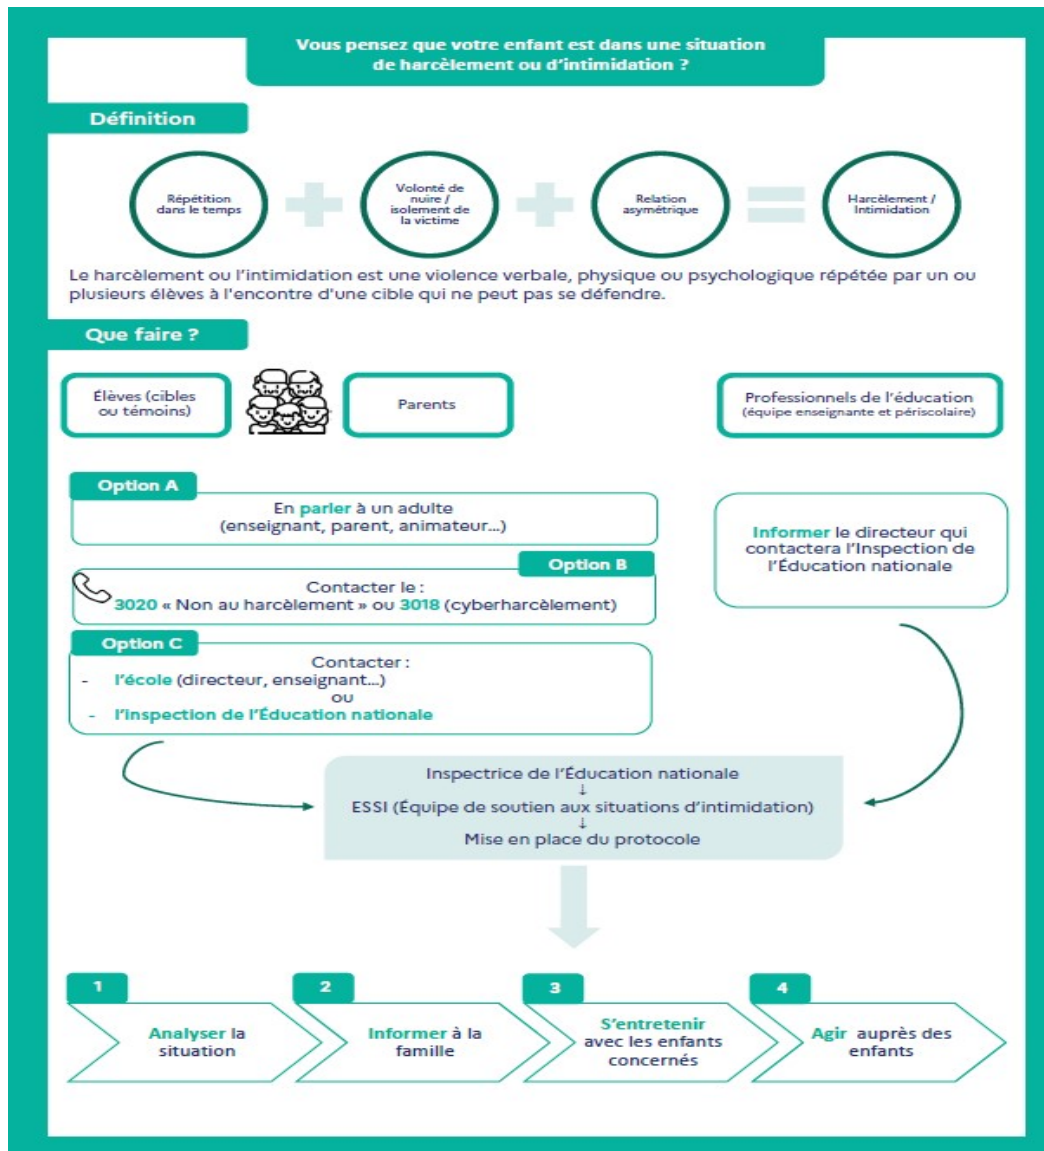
Vous pensez que votre enfant est dans une situation de harcèlement ou d'intimidation ?

Définition

Répétition dans le temps + Volonté de nuire / isolement de la victime + Relation asymétrique = Harcèlement / Intimidation

Le harcèlement ou l'intimidation est une violence verbale, physique ou psychologique répétée par un ou plusieurs élèves à l'encontre d'une cible qui ne peut pas se défendre.

Que faire ?

Élèves (cibles ou témoins)

Parents

Professionnels de l'éducation (équipe enseignante et périscolaire)

Option A

En parler à un adulte (enseignant, parent, animateur...)

Option B

Contacter le :
3020 « Non au harcèlement » ou 3018 (cyberharcèlement)

Option C

Contacter :
- l'école (directeur, enseignant...)
ou
- l'Inspection de l'Éducation nationale

Informer le directeur qui contactera l'Inspection de l'Éducation nationale

Inspectrice de l'Éducation nationale
↓
ESSI (Équipe de soutien aux situations d'intimidation)
↓
Mise en place du protocole

1
Analyser la situation

2
Informer à la famille

3
S'entretenir avec les enfants concernés

4
Agir auprès des enfants